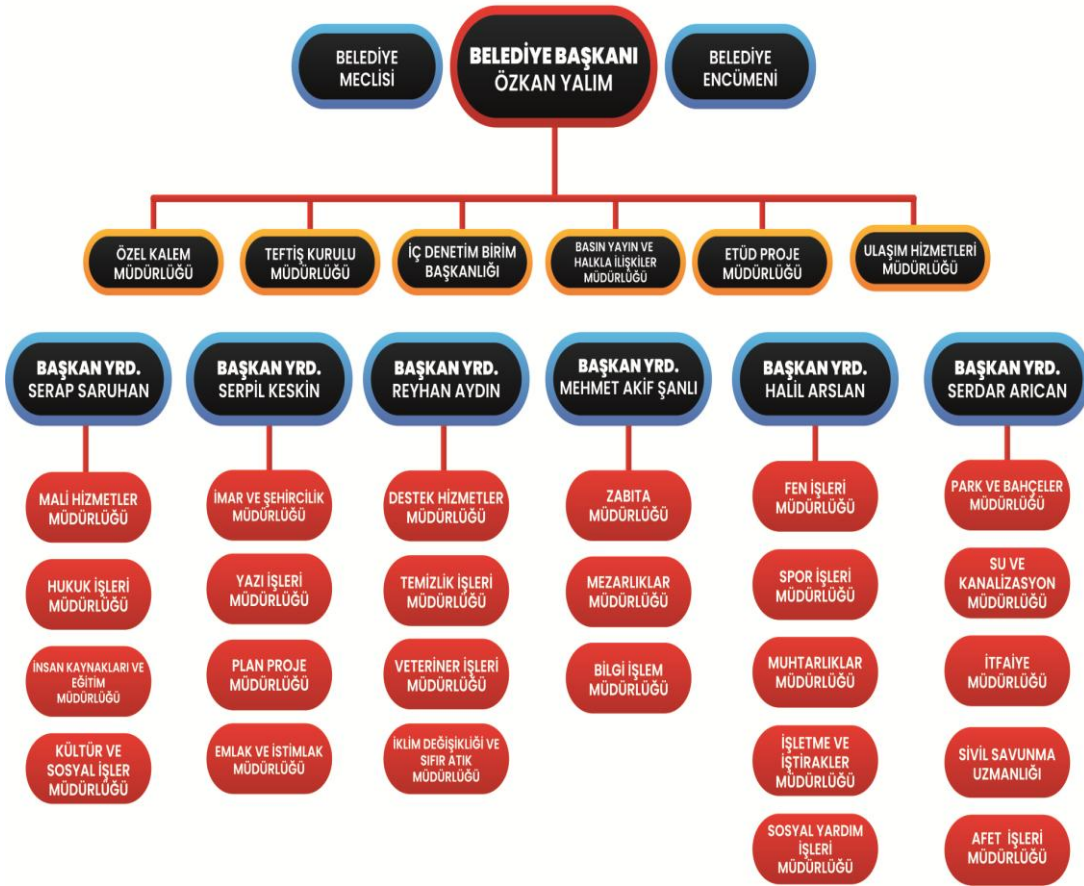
BELEDİYE MECLİSİ

BELEDİYE BAŞKANI
ÖZKAN YALIM

BELEDİYE ENCÜMENİ

ÖZEL KALEM MÜDÜRLÜĞÜ

TEFTİŞ KURULU MÜDÜRLÜĞÜ

İÇ DENETİM BİRİM BAŞKANLIĞI

BASIN YAYIN VE HALKLA İLİŞKİLER MÜDÜRLÜĞÜ

ETÜD PROJE MÜDÜRLÜĞÜ

ULAŞIM HİZMETLERİ MÜDÜRLÜĞÜ

BAŞKAN YRD.
SERAP SARUHAN

MALİ HİZMETLER MÜDÜRLÜĞÜ

HUKUK İŞLERİ MÜDÜRLÜĞÜ

İNSAN KAYNAKLARI VE EĞİTİM MÜDÜRLÜĞÜ

KÜLTÜR VE SOSYAL İŞLER MÜDÜRLÜĞÜ

BAŞKAN YRD.
SERPİL KESKİN

İMAR VE ŞEHİRCİLİK MÜDÜRLÜĞÜ

YAZI İŞLERİ MÜDÜRLÜĞÜ

PLAN PROJE MÜDÜRLÜĞÜ

EMLAK VE İSTİMLAK MÜDÜRLÜĞÜ

BAŞKAN YRD.
REYHAN AYDIN

DESTEK HİZMETLER MÜDÜRLÜĞÜ

TEMİZLİK İŞLERİ MÜDÜRLÜĞÜ

VETERİNER İŞLERİ MÜDÜRLÜĞÜ

İKLİM DEĞİŞİKLİĞİ VE SIFIR ATIK MÜDÜRLÜĞÜ

BAŞKAN YRD.
MEHMET AKİF ŞANLI

ZABITA MÜDÜRLÜĞÜ

MEZARLIKLAR MÜDÜRLÜĞÜ

BİLGİ İŞLEM MÜDÜRLÜĞÜ

BAŞKAN YRD.
HALİL ARSLAN

FEN İŞLERİ MÜDÜRLÜĞÜ

SPOR İŞLERİ MÜDÜRLÜĞÜ

MUHTARLIKLAR MÜDÜRLÜĞÜ

İŞLETME VE İŞTİRAKLER MÜDÜRLÜĞÜ

SOSYAL YARDIM İŞLERİ MÜDÜRLÜĞÜ

BAŞKAN YRD.
SERDAR ARICAN

PARK VE BAHÇELER MÜDÜRLÜĞÜ

SU VE KANALİZASYON MÜDÜRLÜĞÜ

İTFAİYE MÜDÜRLÜĞÜ

SİVİL SAVUNMA UZMANLIĞI

AFET İŞLERİ MÜDÜRLÜĞÜ